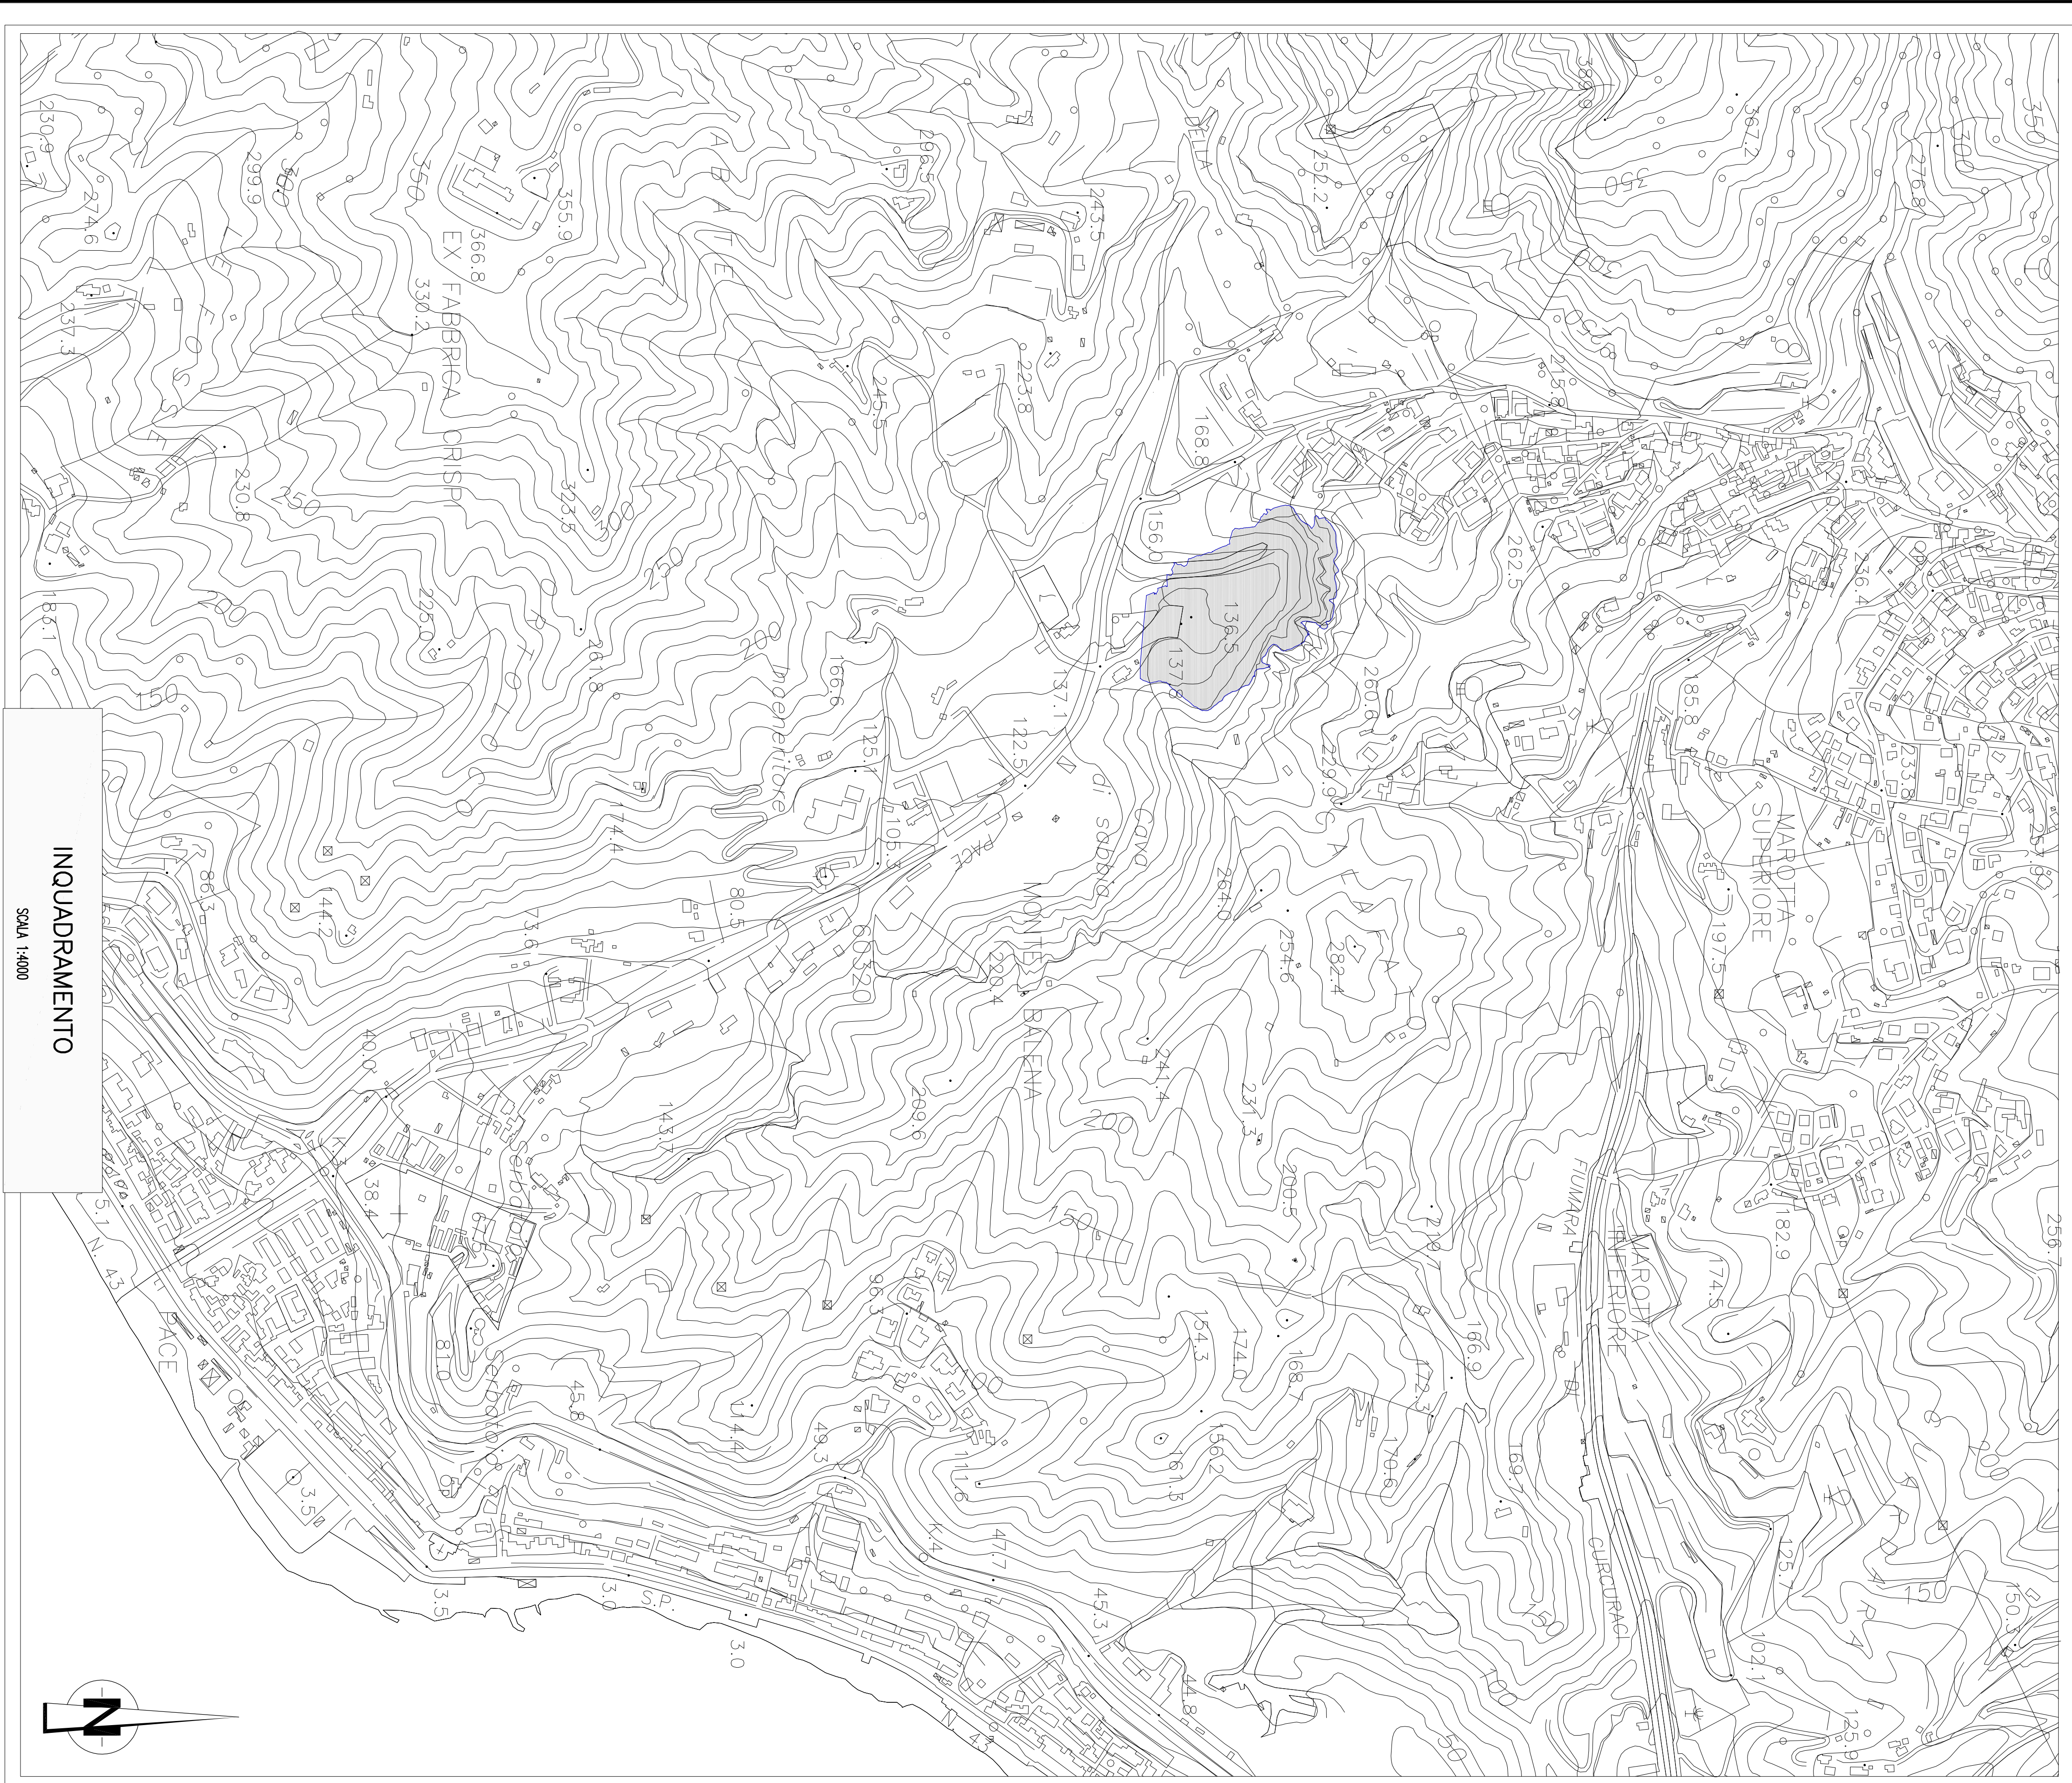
INQUADRAMENTO
SCALA 1:4000

EX FABBRICA CRISPI
ABATE
DELLA
Cava di sabbia
MONTE BALENA
MAROTTA SUPERIORE
MAROTTA INFERIORE
FUMARA DI CURCURACI
PACE
S.P.
N. 43

230.9
274.6
237.3
299.9
300
350
366.8
330.2
355.9
323.5
296.5
243.5
223.8
245.5
168.8
156.0
136.5
137.8
137.1
122.5
125.1
166.6
174.4
105.3
80.5
60.320
73.6
86.3
144.2
40.0
38.4
81.0
45.8
49.3
63
96.3
114.4
143.7
209.6
220.4
241.4
231.3
200.5
254.6
264.0
282.4
229.9
260.6
262.5
252.2
380.0
367.2
276.8
215.8
236.4
185.8
197.5
233.8
182.9
174.5
166.9
172.3
170.6
169.7
154.3
174.0
168.7
156.2
161.3
111.6
47.7
45.3
44.8
3.5
3.0
3.5
125.7
102.1
125.9
150.3
256.7
250
200
150
100
50
230.8
225.0
261.8
186.1